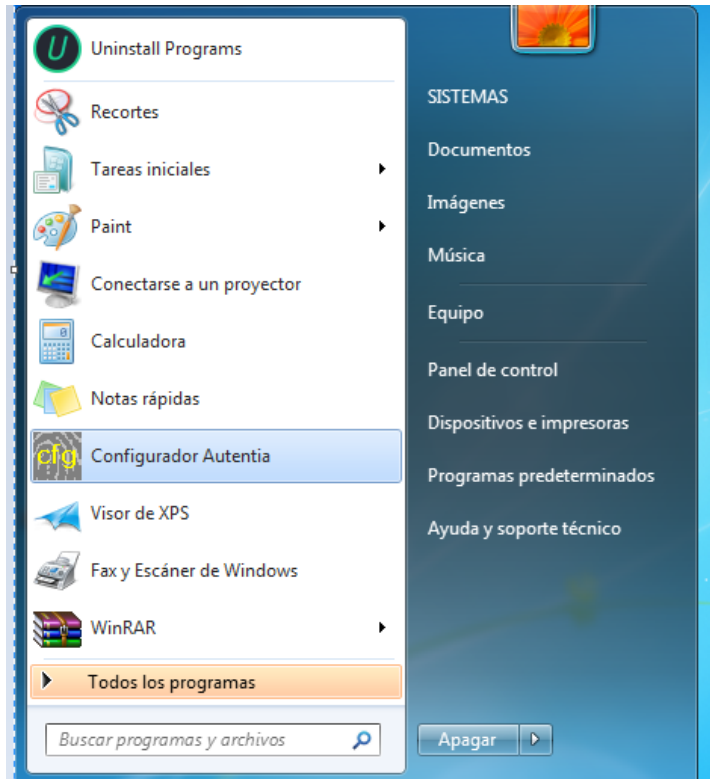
Uninstall Programs

Recortes

Tareas iniciales

Paint

Conectarse a un proyector

Calculadora

Notas rápidas

cfg Configurador Autentia

Visor de XPS

Fax y Escáner de Windows

WinRAR

Todos los programas

Buscar programas y archivos

SISTEMAS

Documentos

Imágenes

Música

Equipo

Panel de control

Dispositivos e impresoras

Programas predeterminados

Ayuda y soporte técnico

Apagar